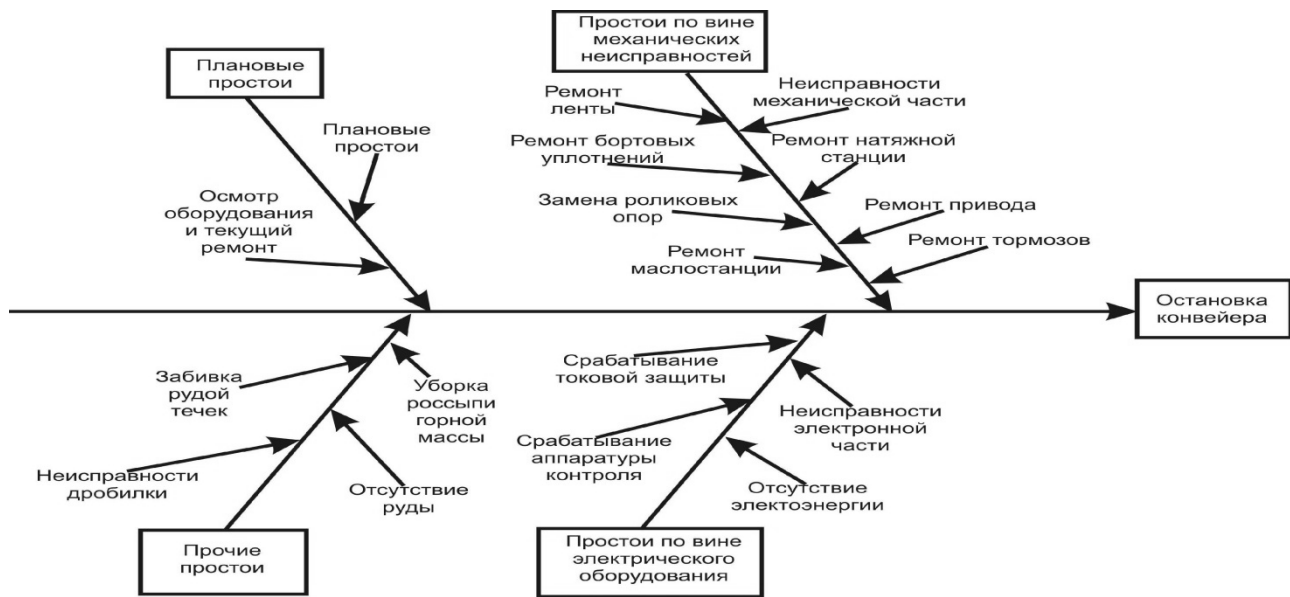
Плановые простои

Плановые простои

Осмотр оборудования и текущий ремонт

Простои по вине механических неисправностей

Ремонт ленты

Неисправности механической части

Ремонт бортовых уплотнений

Ремонт натяжной станции

Замена роликовых опор

Ремонт привода

Ремонт маслостанции

Ремонт тормозов

Остановка конвейера

Забивка рудой течек

Уборка россыпи горной массы

Неисправности дробилки

Отсутствие руды

Прочие простои

Срабатывание токовой защиты

Неисправности электронной части

Срабатывание аппаратуры контроля

Отсутствие электоэнергии

Простои по вине электрического оборудования